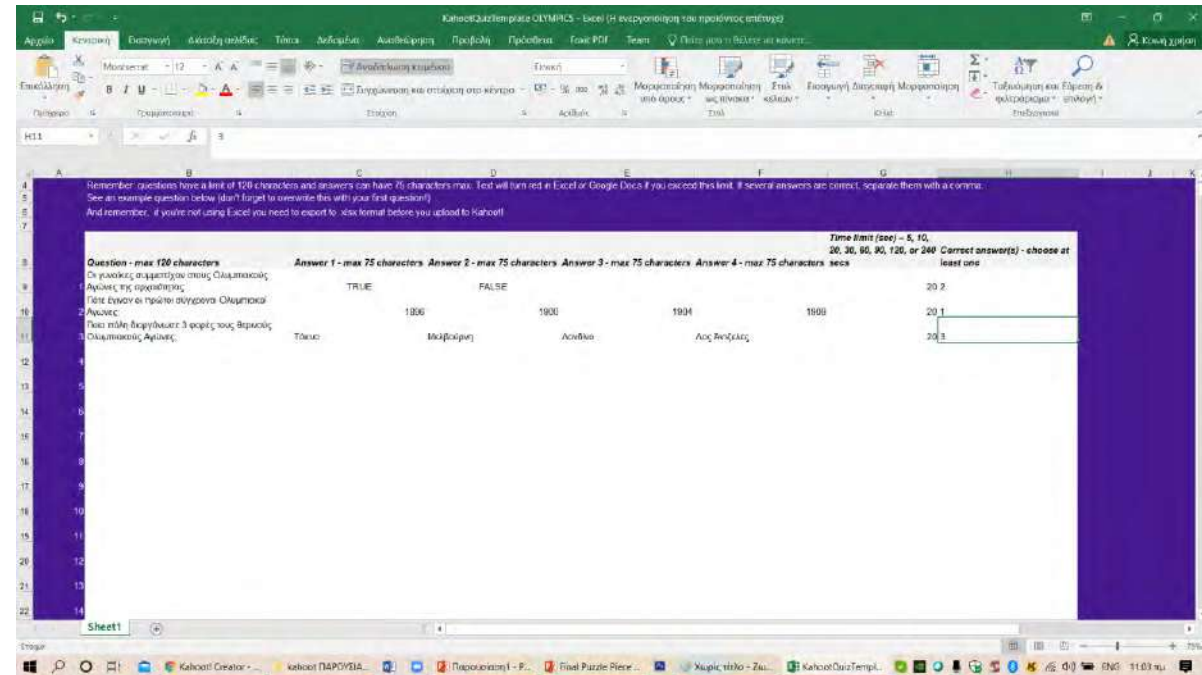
KahootQuizTemplate OLYMPICS - Excel (Η ενεργοποίηση του προϊόντος απέτυχε)

Αρχείο Κεντρική Εισαγωγή Διάταξη σελίδας Τύποι Δεδομένα Αναθεώρηση Προβολή Πρόσθετα Foxit PDF Team Πείτε μου τι θέλετε να κάνετε... Κοινή χρήση

Επικόλληση Montserrat 12 Αναδίπλωση κειμένου Γενική Συγχώνευση και στοίχιση στο κέντρο Μορφοποίηση υπό όρους Μορφοποίηση ως πίνακα Στυλ κελιών Εισαγωγή Διαγραφή Μορφοποίηση Ταξινόμηση και φιλτράρισμα Εύρεση & επιλογή

Πρόχειρο Γραμματοσειρά Στοίχιση Αριθμός Στυλ Κελιά Επεξεργασία

H11 3

Remember: questions have a limit of 120 characters and answers can have 75 characters max. Text will turn red in Excel or Google Docs if you exceed this limit. If several answers are correct, separate them with a comma.
See an example question below (don't forget to overwrite this with your first question!)
And remember, if you're not using Excel you need to export to .xlsx format before you upload to Kahoot!

| | Question - max 120 characters | Answer 1 - max 75 characters | Answer 2 - max 75 characters | Answer 3 - max 75 characters | Answer 4 - max 75 characters | Time limit (sec) – 5, 10, 20, 30, 60, 90, 120, or 240 secs | Correct answer(s) - choose at least one |
|---|---|---|---|---|---|---|---|
| 1 | Οι γυναίκες συμμετείχαν στους Ολυμπιακούς Αγώνες της αρχαιότητας | TRUE | FALSE | | | 20 | 2 |
| 2 | Πότε έγιναν οι πρώτοι σύγχρονοι Ολυμπιακοί Αγώνες | 1896 | 1900 | 1904 | 1908 | 20 | 1 |
| 3 | Ποια πόλη διοργάνωσε 3 φορές τους θερινούς Ολυμπιακούς Αγώνες | Τόκυο | Μελβούρνη | Λονδίνο | Λος Άντζελες | 20 | 3 |
| 4 | | | | | | | |
| 5 | | | | | | | |
| 6 | | | | | | | |
| 7 | | | | | | | |
| 8 | | | | | | | |
| 9 | | | | | | | |
| 10 | | | | | | | |
| 11 | | | | | | | |
| 12 | | | | | | | |
| 13 | | | | | | | |
| 14 | | | | | | | |

Sheet1

Έτοιμο

Kahoot! Creator - ... kahoot ΠΑΡΟΥΣΙΑ... Παρουσίαση1 - P... Final Puzzle Piece ... Χωρίς τίτλο - Zu... KahootQuizTempl... ENG 11:03 πμ